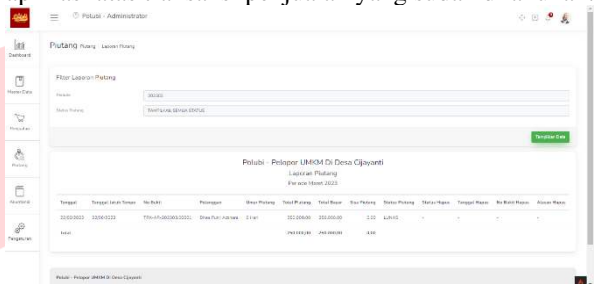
Polusi - Administrator

Dashboard

Master Data

Penjualan

Piutang

Akuntansi

Pengaturan

Piutang Piutang Laporan Piutang

Filter Laporan Piutang

Periode 03/2023

Status Piutang TAMPILKAN SEMUA STATUS

Tampilkan Data

Polusi - Pelopor UMKM Di Desa Cijayanti

Laporan Piutang

Periode Maret 2023

| Tanggal | Tanggal Jatuh Tempo | No Bukti | Pelanggan | Umur Piutang | Total Piutang | Total Bayar | Sisa Piutang | Status Piutang | Status Hapus | Tanggal Hapus | No Bukti Hapus | Alasan Hapus |
|---|---|---|---|---|---|---|---|---|---|---|---|---|
| 02/03/2023 | 03/06/2023 | TRX-PJ-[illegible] | Shoe Pure Adinata | 3 hari | 350.000,00 | 350.000,00 | 0,00 | LUNAS | - | - | - | - |
| Total | | | | | 350.000,00 | 350.000,00 | 0,00 | | | | | |

Polusi - Pelopor UMKM Di Desa Cijayanti